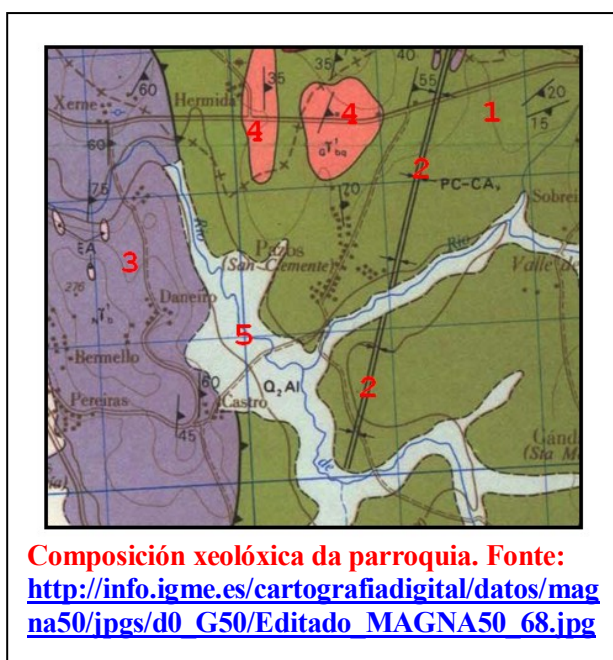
60
Xerme
Hermida
35
35
40
55
1
20
15
4
4
2
70
PC-CA
Sobrei
60
75
EA
3
Pazos
(San Clemente)
Valle
Daneiro
5
Bermello
60
Q₂ Al
2
Pereiras
Castro
45
Gánd
(Sta M
Composición xeolóxica da parroquia. Fonte: http://info.igme.es/cartografiadigital/datos/magna50/jpgs/d0_G50/Editado_MAGNA50_68.jpg